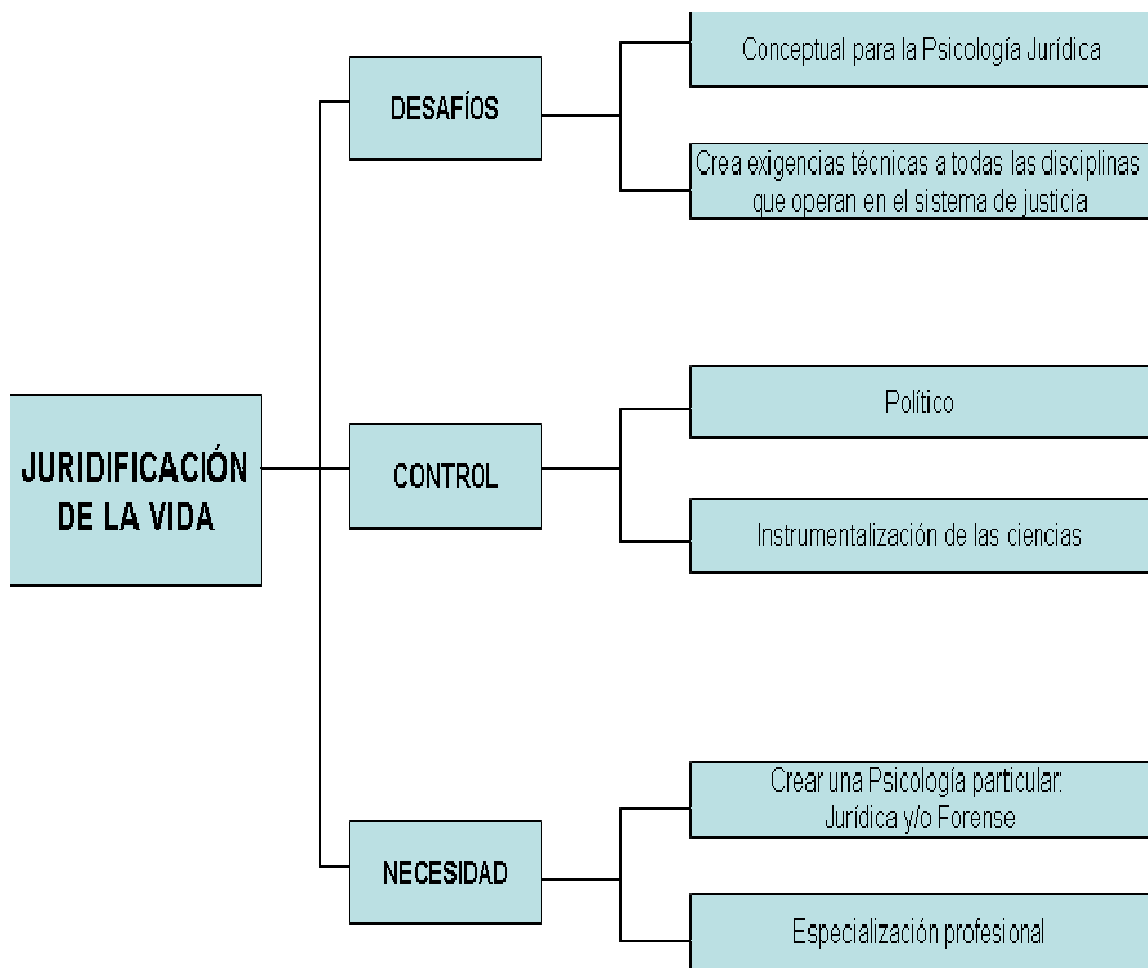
JURIDIFICACIÓN DE LA VIDA

DESAFÍOS

Conceptual para la Psicología Jurídica

Crea exigencias técnicas a todas las disciplinas que operan en el sistema de justicia

CONTROL

Político

Instrumentalización de las ciencias

NECESIDAD

Crear una Psicología particular: Jurídica y/o Forense

Especialización profesional